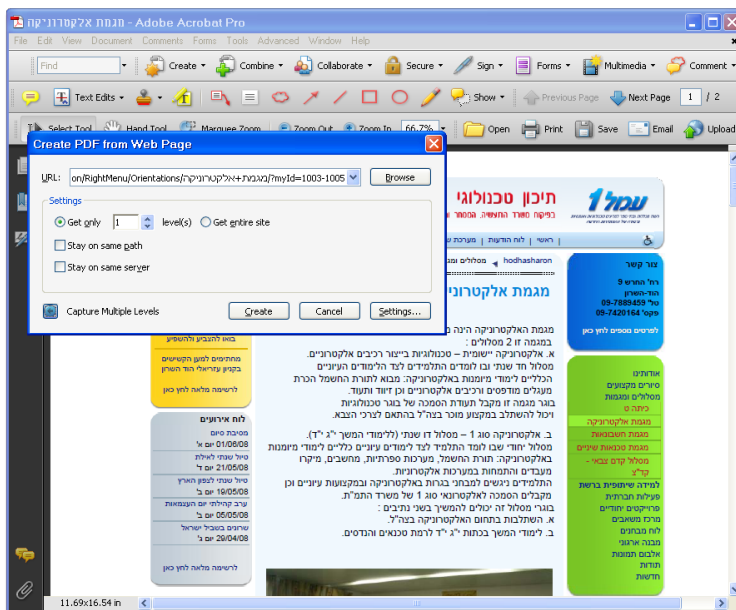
מגמת אלקטרוניקה - Adobe Acrobat Pro

File Edit View Document Comments Forms Tools Advanced Window Help

Find Create Combine Collaborate Secure Sign Forms Multimedia Comment

Text Edits Show Previous Page Next Page 1 / 2

Select Tool Hand Tool Marquee Zoom Zoom Out Zoom In 66.7% Open Print Save Email Upload

Create PDF from Web Page

URL: on/RightMenu/Orientations/מגמת+אלקטרוניקה/?myId=1003-1005 Browse

Settings

Get only 1 level(s) Get entire site

Stay on same path

Stay on same server

Capture Multiple Levels Create Cancel Settings...

עמל 1

תיכון טכנולוגי

ראשי | לוח הודעות | מערכת

hodhasharon

צור קשר
רח' התרס 9
הוד-השרון
טל' 09-7889459
פקס' 09-7420164
לפרטים נוספים לחץ כאן

אודותינו
סיורים מקצועיים
מסלולים ומגמות
כיתה ט
מגמת אלקטרוניקה
מגמת חשמלאות
מגמת טכנאות אלקטרוניקה
מגמת טכנאות שיניים
מגמת קדם צבאי - קד"צ
למידה ושיתופית ברשת
פעילות חברתית
פרוייקטים ייחודיים
מרכז משאבים
לוח הבגרויות
מבנה ארגוני
אלבום תמונות
תודות
חדשות

מגמת אלקטרוניקה

מגמת האלקטרוניקה הינה
במגמה זו 2 מסלולים :
א. אלקטרוניקה יישומית – טכנולוגיות בייצור רכיבים אלקטרוניים.
מסלול חד שנתי ובו לומדים התלמידים לצד הלימודים העיוניים
הכלליים לימודי מיומנות באלקטרוניקה: מבוא לתורת החשמל הכרת
מעגלים מודפסים ורכיבים אלקטרוניים וכן זיווד ותעוד.
בוגר מגמה זו מקבל תעודת הסמכה של בוגר טכנולוגיות
ויכול להשתלב במקצוע מוכר בצה"ל בהתאם לצרכי הצבא.

ב. אלקטרוניקה סוג 1 – מסלול דו שנתי (ללימודי המשך י"ג י"ד).
מסלול יחודי שבו לומד התלמיד לצד לימודים עיוניים כלליים לימודי מיומנות
באלקטרוניקה: תורת החשמל, מערכות ספרתיות, מחשבים, מיקרו
מעבדים והתמחות במערכות אלקטרוניות.
התלמידים ניגשים לבחינות בגרות באלקטרוניקה במקצועות עיוניים וכן
מקבלים תעודת הסמכה לאלקטרונאי סוג 1 של משרד התמ"ת.
בוגרי מסלול זה יכולים להמשיך בשני נתיבים :
א. השתלבות בתחום האלקטרוניקה בצה"ל.
ב. לימודי המשך בכתות י"ג י"ד לרמת טכנאים והנדסים.

באוו להצביע ולהשפיע
מתחילים למנוע הקשישים
בקניון עזריאלי הוד השרון
לרשימה מלאה לחץ כאן

לוח אירועים
מסיבת סיום
01/06/08 יום א'
טיול שנתי לאילת
21/05/08 יום ד'
טיול שנתי לצפון הארץ
19/05/08 יום ב'
ערב קהילתי יום העצמאות
05/05/08 יום ב'
שרונים בשביל ישראל
29/04/08 יום ג'
לרשימה מלאה לחץ כאן

11.69x16.54 in